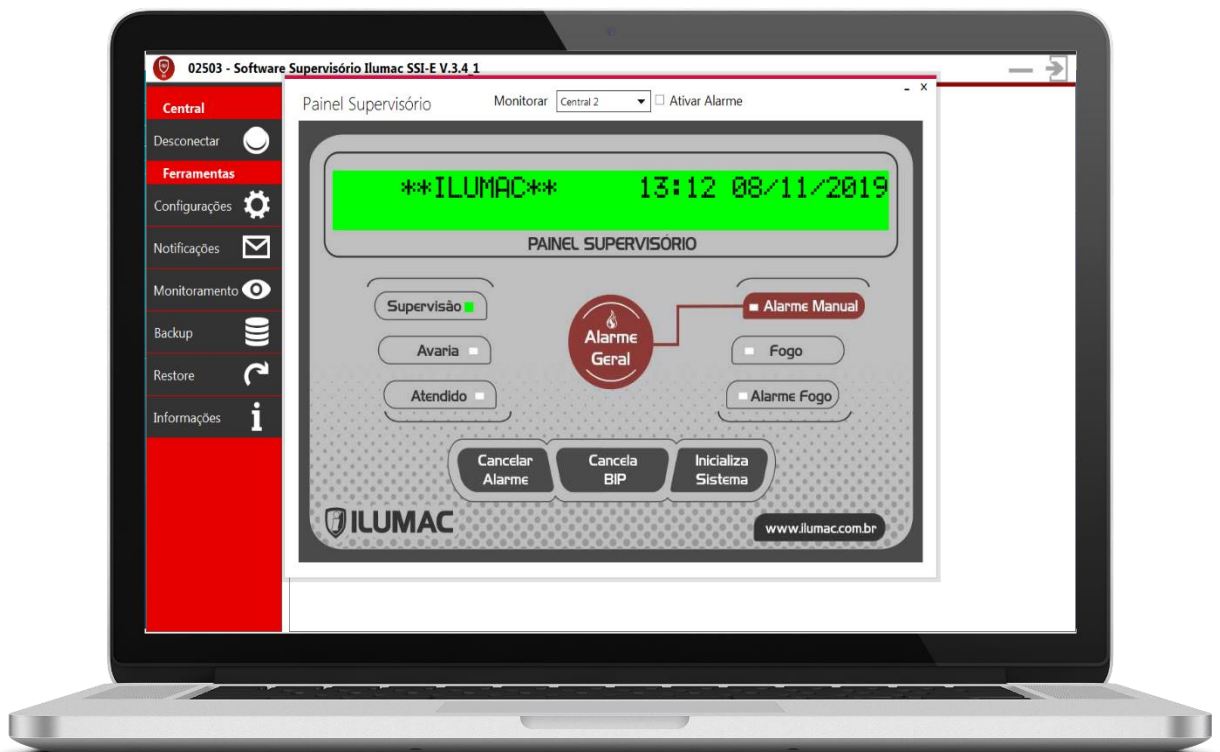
02503 - Software Supervisório Ilumac SSI-E V.3.4_1

Central
Desconectar
Ferramentas
Configurações
Notificações
Monitoramento
Backup
Restore
Informações

Painel Supervisório
Monitorar Central 2
☐ Ativar Alarme
- ×

**ILUMAC** 13:12 08/11/2019
PAINEL SUPERVISÓRIO

Supervisão
Avaria
Atendido

Alarme Geral

Alarme Manual
Fogo
Alarme Fogo

Cancelar Alarme
Cancela BIP
Inicializa Sistema

ILUMAC
www.ilumac.com.br